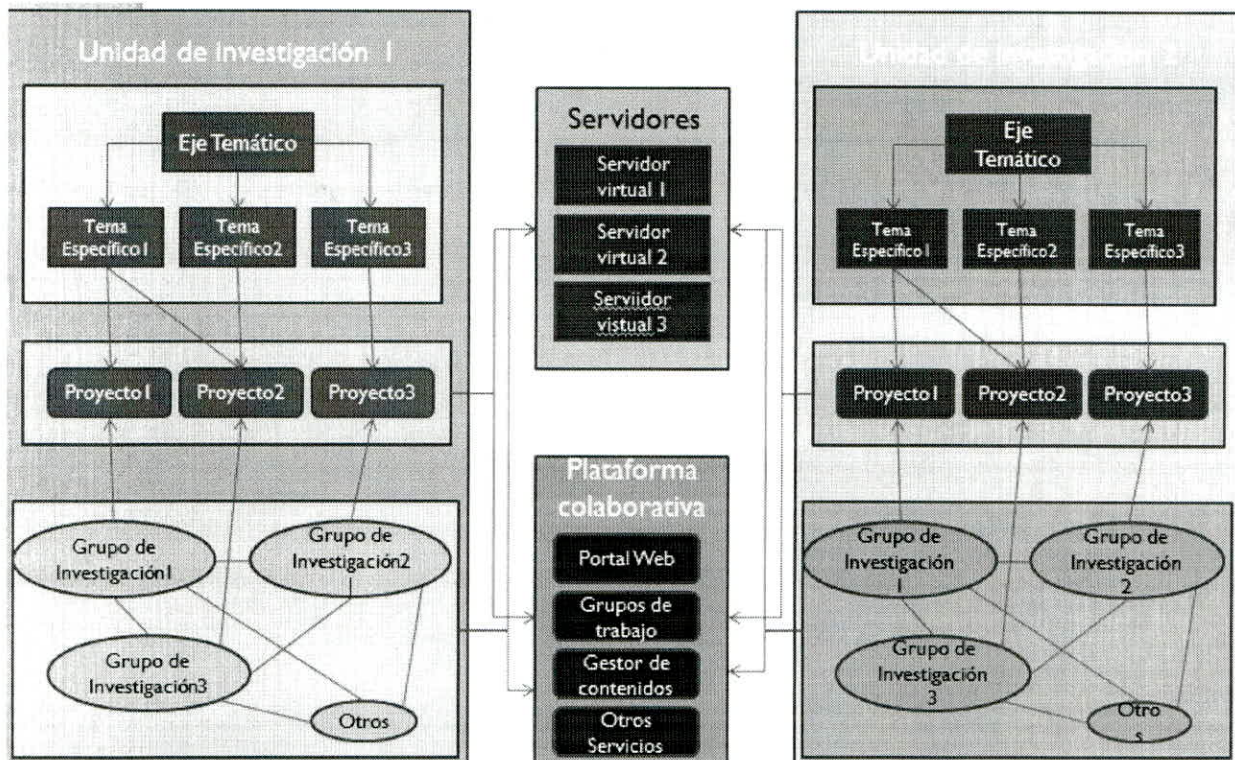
Unidad de investigación 1

Eje Temático

Tema Específico1

Tema Específico2

Tema Específico3

Proyecto1

Proyecto2

Proyecto3

Grupo de Investigación1

Grupo de Investigación2

Grupo de Investigación3

Otros

Servidores

Servidor virtual 1

Servidor virtual 2

Serviidor vistual 3

Plataforma colaborativa

Portal Web

Grupos de trabajo

Gestor de contenidos

Otros Servicios

Unidad de investigación 2

Eje Temático

Tema Específico1

Tema Específico2

Tema Específico3

Proyecto1

Proyecto2

Proyecto3

Grupo de Investigación 1

Grupo de Investigación 2

Grupo de Investigación 3

Otro s